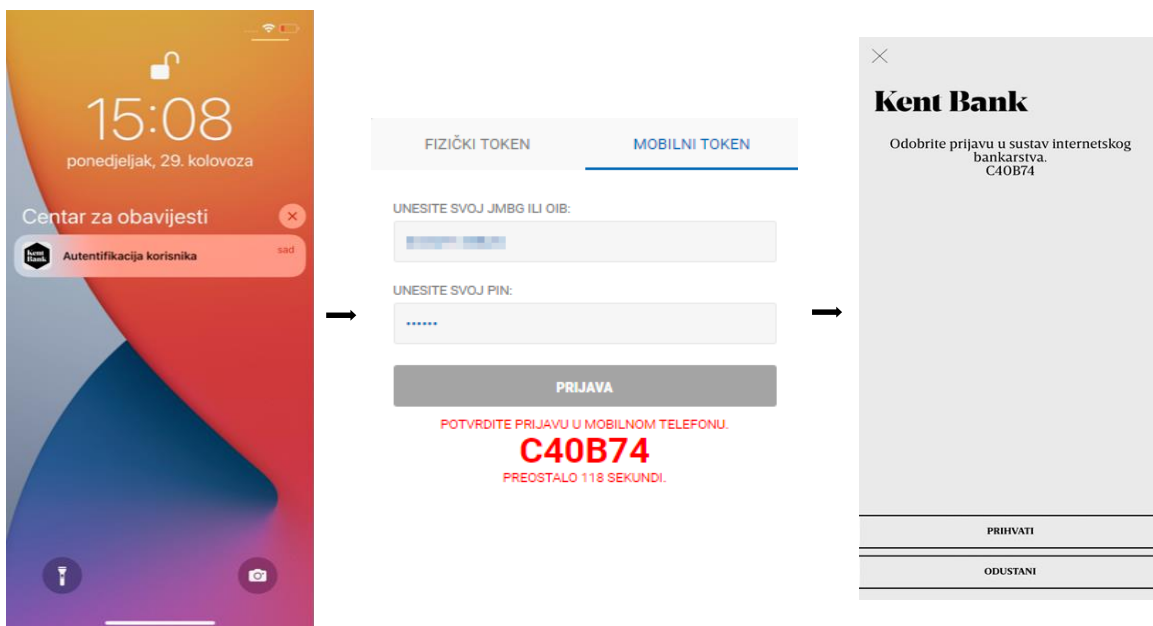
15:08
ponedjeljak, 29. kolovoza

Centar za obavijesti

Kent Bank
Autentifikacija korisnika
sad

FIZIČKI TOKEN
MOBILNI TOKEN

UNESITE SVOJ JMBG ILI OIB:
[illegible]

UNESITE SVOJ PIN:
••••••

PRIJAVA

POTVRDITE PRIJAVU U MOBILNOM TELEFONU.
C40B74
PREOSTALO 118 SEKUNDI.

Kent Bank

Odobrite prijavu u sustav internetskog bankarstva.
C40B74

PRIHVATI

ODUSTANI